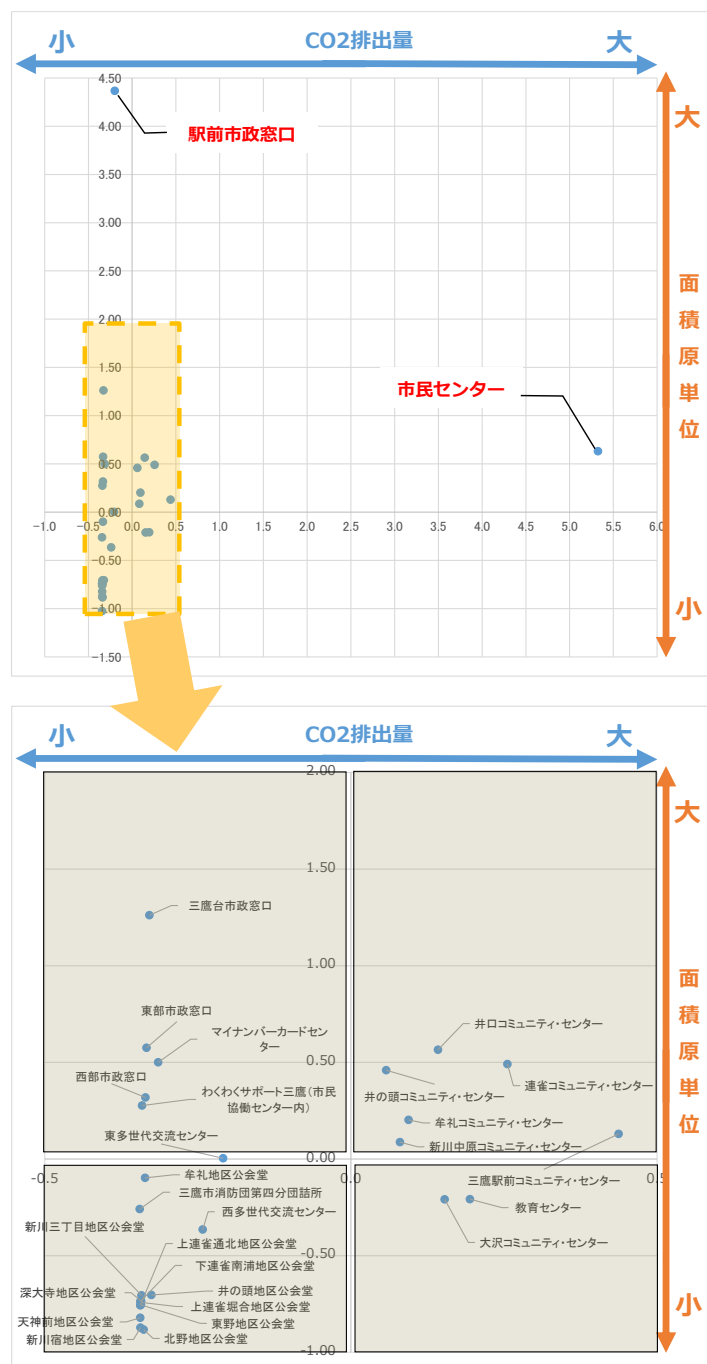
小
CO2排出量
大

大
面積原単位
小

4.50
4.00
3.50
3.00
2.50
2.00
1.50
1.00
0.50
0.00
-0.50
-1.00
-1.50

-1.0 -0.5 0.0 0.5 1.0 1.5 2.0 2.5 3.0 3.5 4.0 4.5 5.0 5.5 6.0

駅前市政窓口
市民センター

小
CO2排出量
大

大
面積原単位
小

2.00
1.50
1.00
0.50
0.00
-0.50
-1.00

-0.5
0.0
0.5

三鷹台市政窓口
東部市政窓口
マイナンバーカードセンター
西部市政窓口
わくわくサポート三鷹（市民協働センター内）
東多世代交流センター
井口コミュニティ・センター
井の頭コミュニティ・センター
連雀コミュニティ・センター
牟礼コミュニティ・センター
新川中原コミュニティ・センター
牟礼地区公会堂
三鷹市消防団第四分団詰所
西多世代交流センター
新川三丁目地区公会堂
上連雀通北地区公会堂
下連雀南浦地区公会堂
深大寺地区公会堂
井の頭地区公会堂
上連雀堀合地区公会堂
天神前地区公会堂
東野地区公会堂
新川宿地区公会堂
北野地区公会堂
三鷹駅前コミュニティ・センター
教育センター
大沢コミュニティ・センター